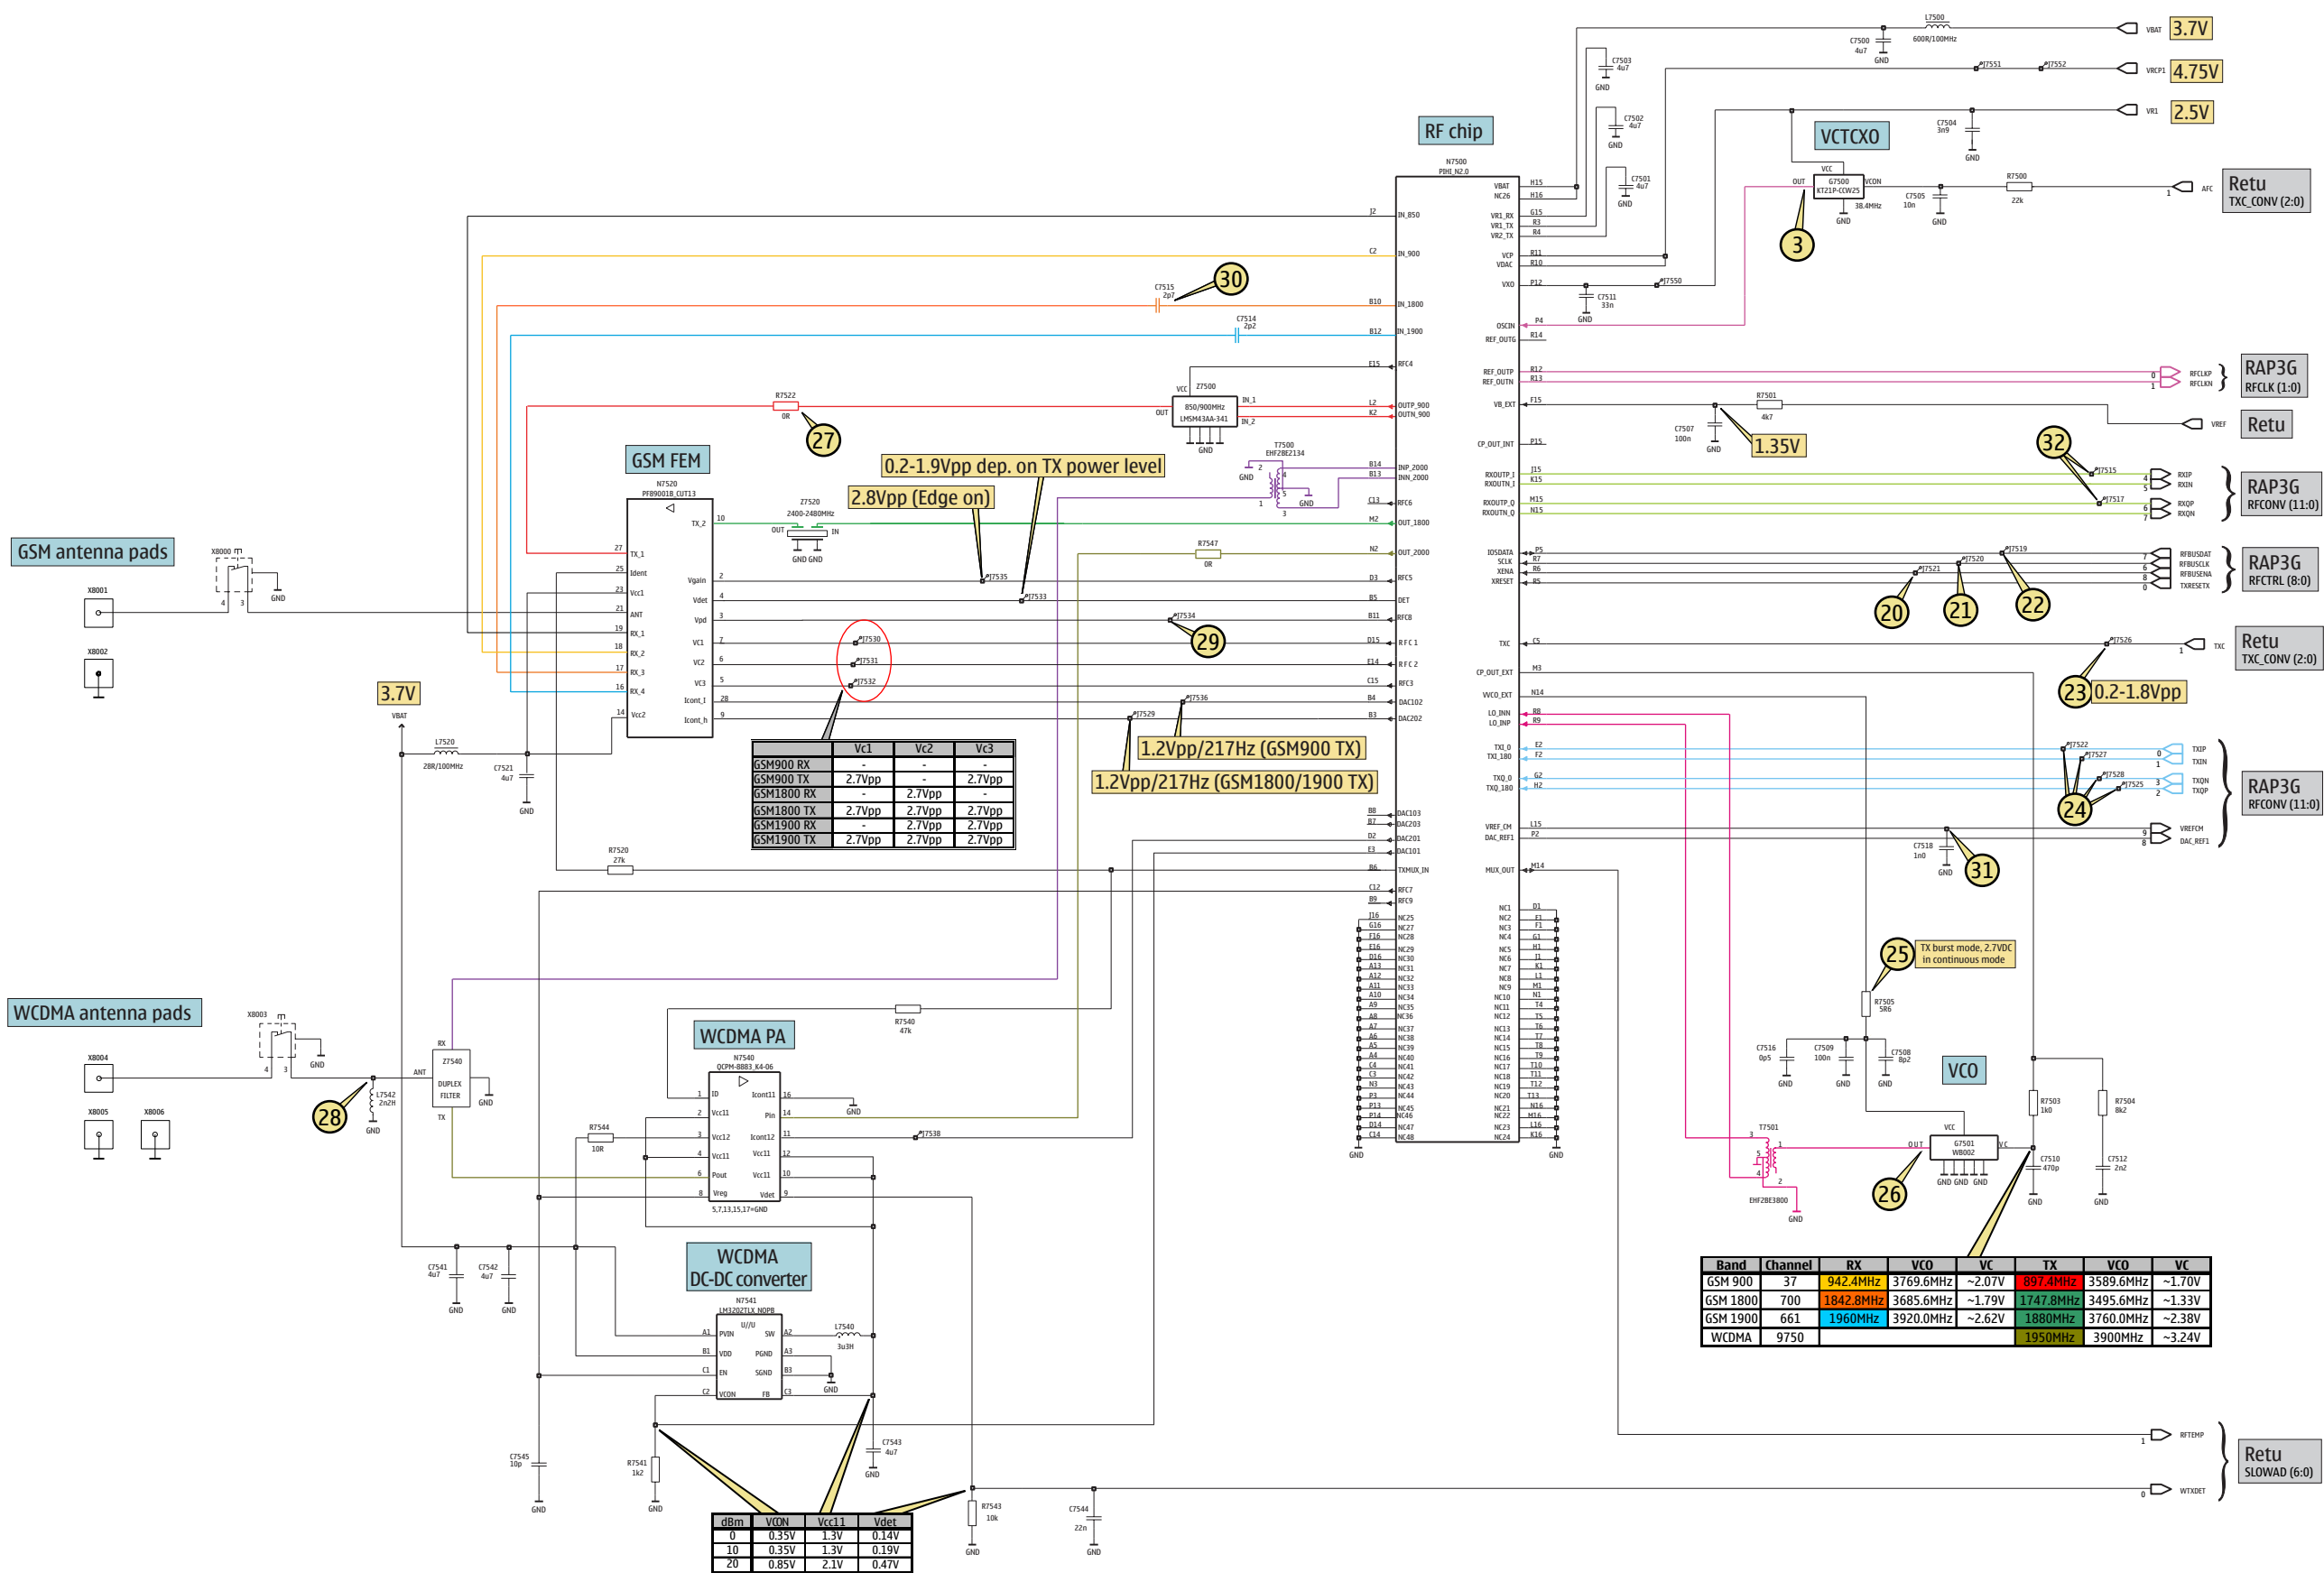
3.7V
4.75V
2.5V
VBAT
VRCP1
VR1
L7500
600R/100MHz
C7500 4u7
GND
C7503 4u7
J7551
J7552
C7502 4u7
C7504 3n9
RF chip
VCTCXO
N7500
PIHI_N2.0
C7501 4u7
R7500 22k
AFC
Retu
TXC_CONV (2:0)
G7500 KT21P-CCW25
38.4MHz
C7505 10n
3
30
C7515 2p7
C7514 2p2
J7550
C7511 33n
RAP3G
RFCLK (1:0)
RFCLKP
RFCLKN
Retu
VREF
R7522 0R
Z7500 850/900MHz LMSM43AA-341
27
R7501 4k7
C7507 100n
1.35V
32
GSM FEM
0.2-1.9Vpp dep. on TX power level
T7500 EHF28E2134
J7515
J7517
RAP3G
RFCONV (11:0)
RXIP
RXIN
RXQP
RXQN
N7520
PF8900​1B_CUT13
2.8Vpp (Edge on)
Z7520 2400-2480MHz
GSM antenna pads
X8000
X8001
X8002
R7547 0R
J7535
J7533
J7534
J7519
J7520
J7521
RAP3G
RFCTRL (8:0)
RFBUSDAT
RFBUSCLK
RFBUSENA
TXRESETX
20
21
22
29
J7530
J7531
J7532
J7526
Retu
TXC_CONV (2:0)
TXC
3.7V
VBAT
L7520
28R/100MHz
C7521 4u7
J7529
J7536
23
0.2-1.8Vpp
1.2Vpp/217Hz (GSM900 TX)
1.2Vpp/217Hz (GSM1800/1900 TX)
J7522
J7527
J7528
J7525
TXIP
TXIN
TXQN
TXQP
24
RAP3G
RFCONV (11:0)

| | Vc1 | Vc2 | Vc3 |
|---|---|---|---|
| GSM900 RX | - | - | - |
| GSM900 TX | 2.7Vpp | - | 2.7Vpp |
| GSM1800 RX | - | 2.7Vpp | - |
| GSM1800 TX | 2.7Vpp | 2.7Vpp | 2.7Vpp |
| GSM1900 RX | - | 2.7Vpp | 2.7Vpp |
| GSM1900 TX | 2.7Vpp | 2.7Vpp | 2.7Vpp |

VREFCM
DAC_REF1
C7518 1n0
31
R7520 27k
25
TX burst mode, 2.7VDC in continuous mode
R7505 5R6
WCDMA antenna pads
X8003
X8004
X8005
X8006
Z7540 DUPLEX FILTER
L7542 2n2H
28
R7540 47k
WCDMA PA
N7540 QCPM-8883_X4-06
J7538
R7544 10R
C7516 0p5
C7509 100n
C7508 8p2
VCO
R7503 1k0
R7504 8k2
T7501
G7501 W8002
C7510 470p
C7512 2n2
26
EHF28E3800

| Band | Channel | RX | VCO | VC | TX | VCO | VC |
|---|---|---|---|---|---|---|---|
| GSM 900 | 37 | 942.4MHz | 3769.6MHz | ~2.07V | 897.4MHz | 3589.6MHz | ~1.70V |
| GSM 1800 | 700 | 1842.8MHz | 3685.6MHz | ~1.79V | 1747.8MHz | 3495.6MHz | ~1.33V |
| GSM 1900 | 661 | 1960MHz | 3920.0MHz | ~2.62V | 1880MHz | 3760.0MHz | ~2.38V |
| WCDMA | 9750 | | | | 1950MHz | 3900MHz | ~3.24V |

WCDMA DC-DC converter
N7541 LM3202TLX_NOPB
C7541 4u7
C7542 4u7
L7540 3u3H
C7543 4u7
C7545 10p
R7541 1k2
R7543 10k
C7544 22n
RFTEMP
WTXDET
Retu
SLOWAD (6:0)

| dBm | VCON | Vcc11 | Vdet |
|---|---|---|---|
| 0 | 0.35V | 1.3V | 0.14V |
| 10 | 0.35V | 1.3V | 0.19V |
| 20 | 0.85V | 2.1V | 0.47V |